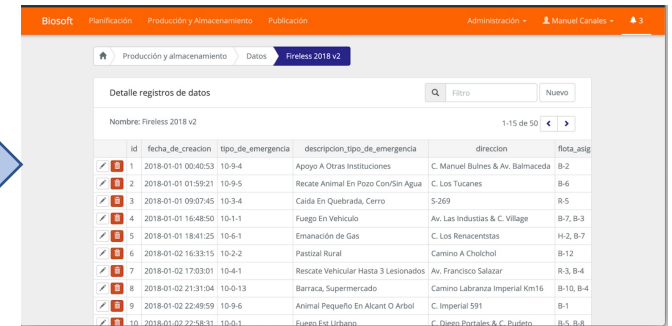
Biosoft Planificación Producción y Almacenamiento Publicación Administración Manuel Canales 3

Producción y almacenamiento Datos Fireless 2018 v2

Detalle registros de datos

Filtro Nuevo

Nombre: Fireless 2018 v2

1-15 de 50

| | id | fecha_de_creacion | tipo_de_emergencia | descripcion_tipo_de_emergencia | direccion | flota_asig |
|---|---|---|---|---|---|---|
| | 1 | 2018-01-01 00:40:53 | 10-9-4 | Apoyo A Otras Instituciones | C. Manuel Bulnes & Av. Balmaceda | B-2 |
| | 2 | 2018-01-01 01:59:21 | 10-9-5 | Recate Animal En Pozo Con/Sin Agua | C. Los Tucanes | B-6 |
| | 3 | 2018-01-01 09:07:45 | 10-3-4 | Caida En Quebrada, Cerro | S-269 | R-5 |
| | 4 | 2018-01-01 16:48:50 | 10-1-1 | Fuego En Vehiculo | Av. Las Industias & C. Village | B-7, B-3 |
| | 5 | 2018-01-01 18:41:25 | 10-6-1 | Emanación de Gas | C. Los Renacentstas | H-2, B-7 |
| | 6 | 2018-01-02 16:33:15 | 10-2-2 | Pastizal Rural | Camino A Cholchol | B-12 |
| | 7 | 2018-01-02 17:03:01 | 10-4-1 | Rescate Vehicular Hasta 3 Lesionados | Av. Francisco Salazar | R-3, B-4 |
| | 8 | 2018-01-02 21:31:04 | 10-0-13 | Barraca, Supermercado | Camino Labranza Imperial Km16 | B-10, B-4 |
| | 9 | 2018-01-02 22:49:59 | 10-9-6 | Animal Pequeño En Alcant O Arbol | C. Imperial 591 | B-1 |
| | 10 | 2018-01-02 22:58:31 | 10-0-1 | Fuego Est Urbano | C. Diego Portales & C. Pudeto | B-5, B-8 |